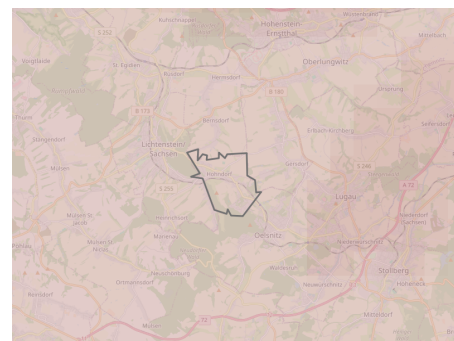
Kuhschnappel
Hohenstein-Ernstthal
Wüstenbrand
S 252
Oberlungwitz
Voigtlaide
St. Egidien
Rüsdorf
Heinrichsort
B 180
B 173
Bernsdorf
Ursprung
Lichtenstein/Sachsen
Erlbach-Kirchberg
Stangendorf
Hohndorf
Gersdorf
S 258
Mülsen
S 255
Lugau
Mülsen St. Jacob
Oelsnitz
Niederwürschnitz
Neuwürschnitz
Stollberg
Ortmannsdorf
Reinsdorf
Mülsen
Mitteldorf